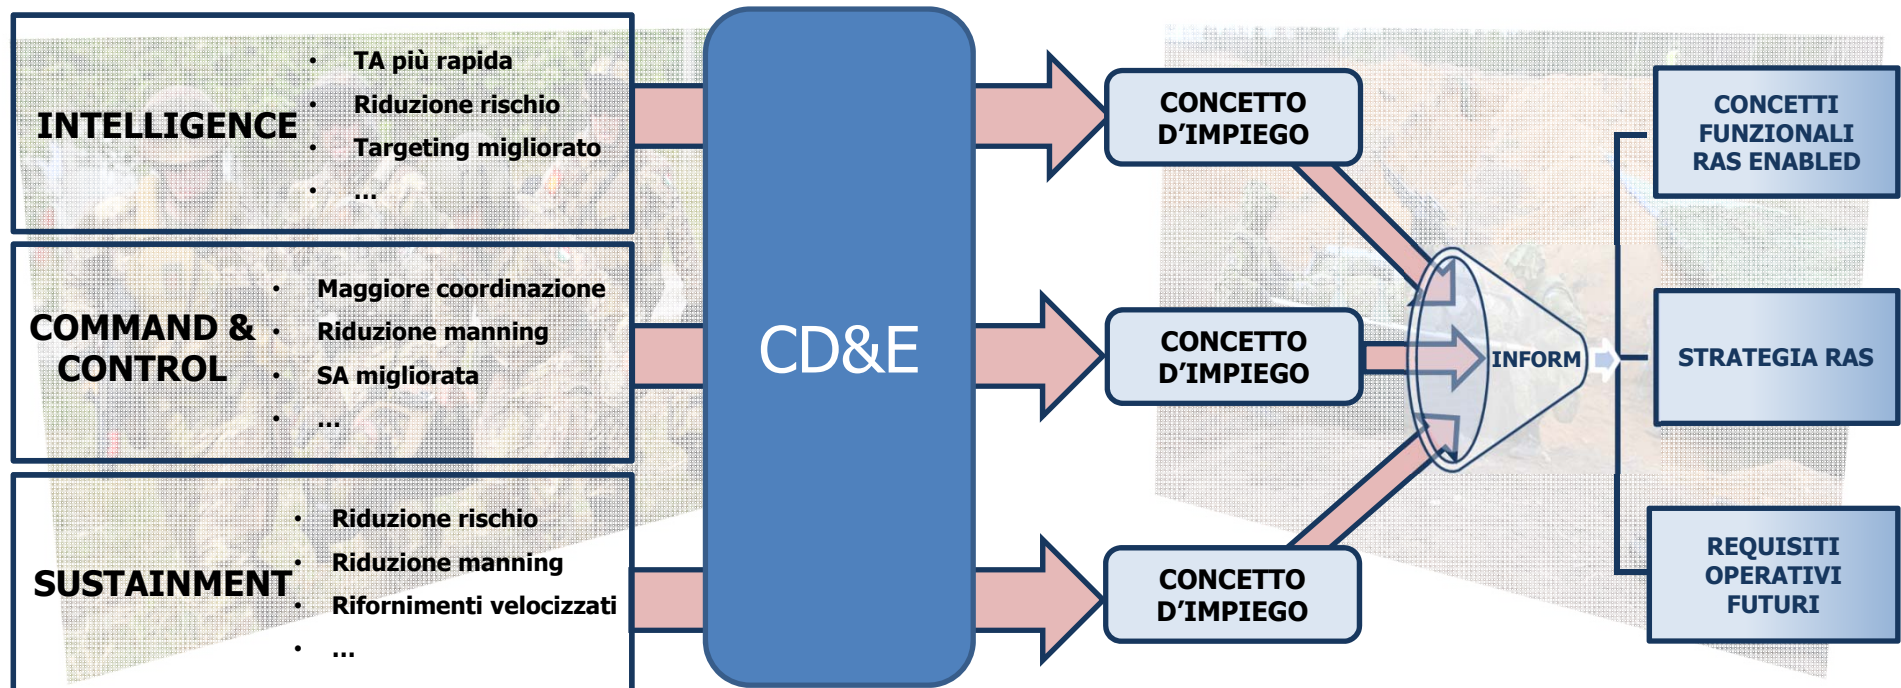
INTELLIGENCE

- TA più rapida
- Riduzione rischio
- Targeting migliorato
- …

COMMAND & CONTROL

- Maggiore coordinazione
- Riduzione manning
- SA migliorata
- …

SUSTAINMENT

- Riduzione rischio
- Riduzione manning
- Rifornimenti velocizzati
- …

CD&E

CONCETTO D'IMPIEGO

CONCETTO D'IMPIEGO

CONCETTO D'IMPIEGO

INFORM

CONCETTI FUNZIONALI RAS ENABLED

STRATEGIA RAS

REQUISITI OPERATIVI FUTURI